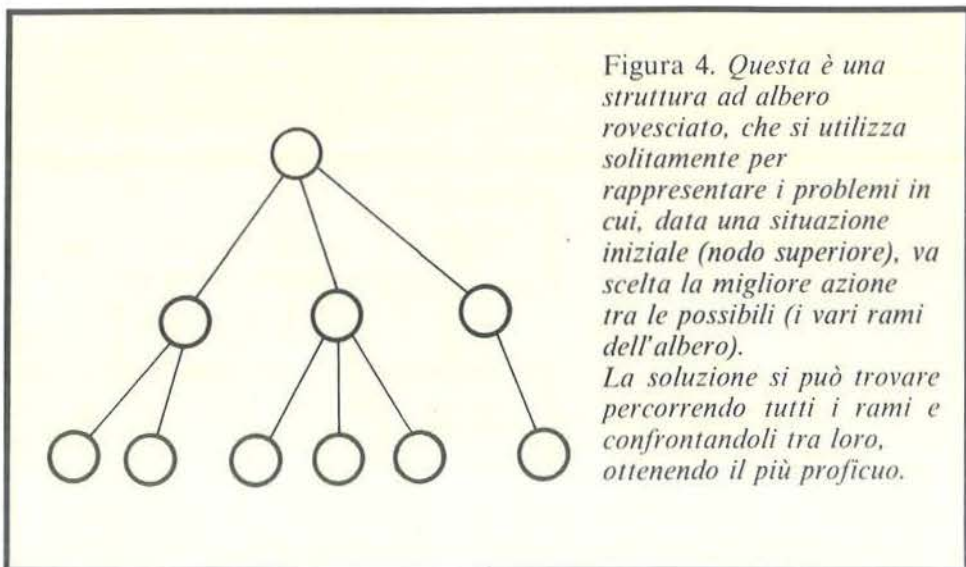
Figura 4. Questa è una struttura ad albero rovesciato, che si utilizza solitamente per rappresentare i problemi in cui, data una situazione iniziale (nodo superiore), va scelta la migliore azione tra le possibili (i vari rami dell'albero).
La soluzione si può trovare percorrendo tutti i rami e confrontandoli tra loro, ottenendo il più proficuo.